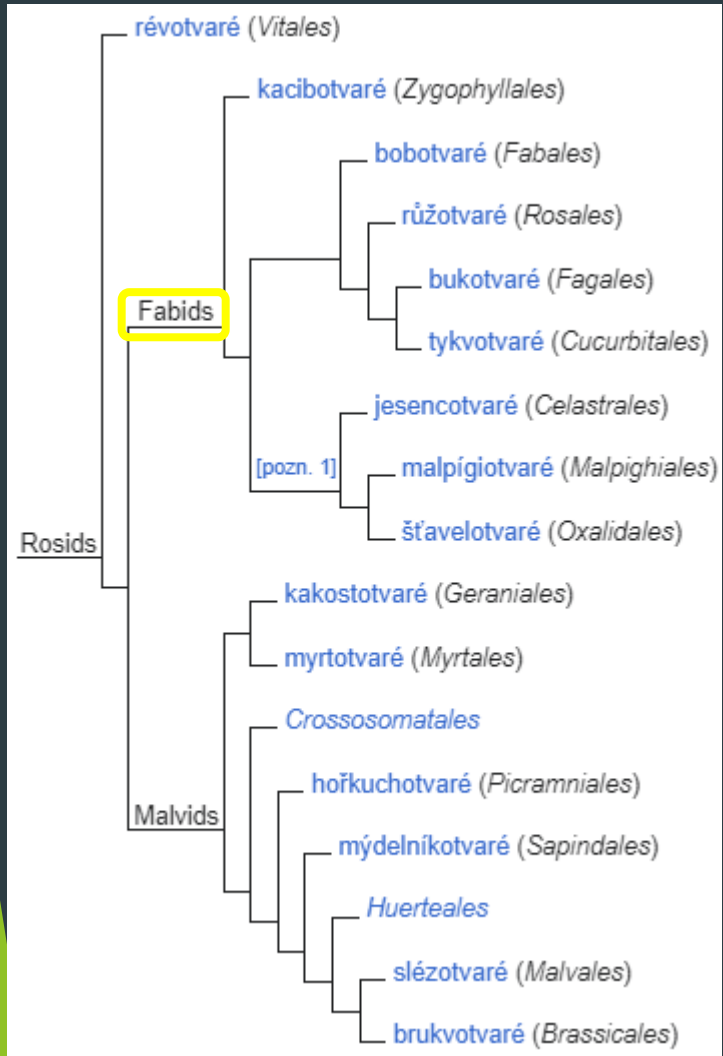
révotvaré (Vitales)

kacibotvaré (Zygophyllales)

bobotvaré (Fabales)

růžotvaré (Rosales)

bukotvaré (Fagales)

tykvotvaré (Cucurbitales)

jesencotvaré (Celastrales)

malpígiotvaré (Malpighiales)

šťavelotvaré (Oxalidales)

[pozn. 1]

Fabids

Rosids

kakostotvaré (Geraniales)

myrtotvaré (Myrtales)

Crossosomatales

hořkuchotvaré (Picramniales)

mýdelníkotvaré (Sapindales)

Huerteales

slézotvaré (Malvales)

brukvotvaré (Brassicales)

Malvids